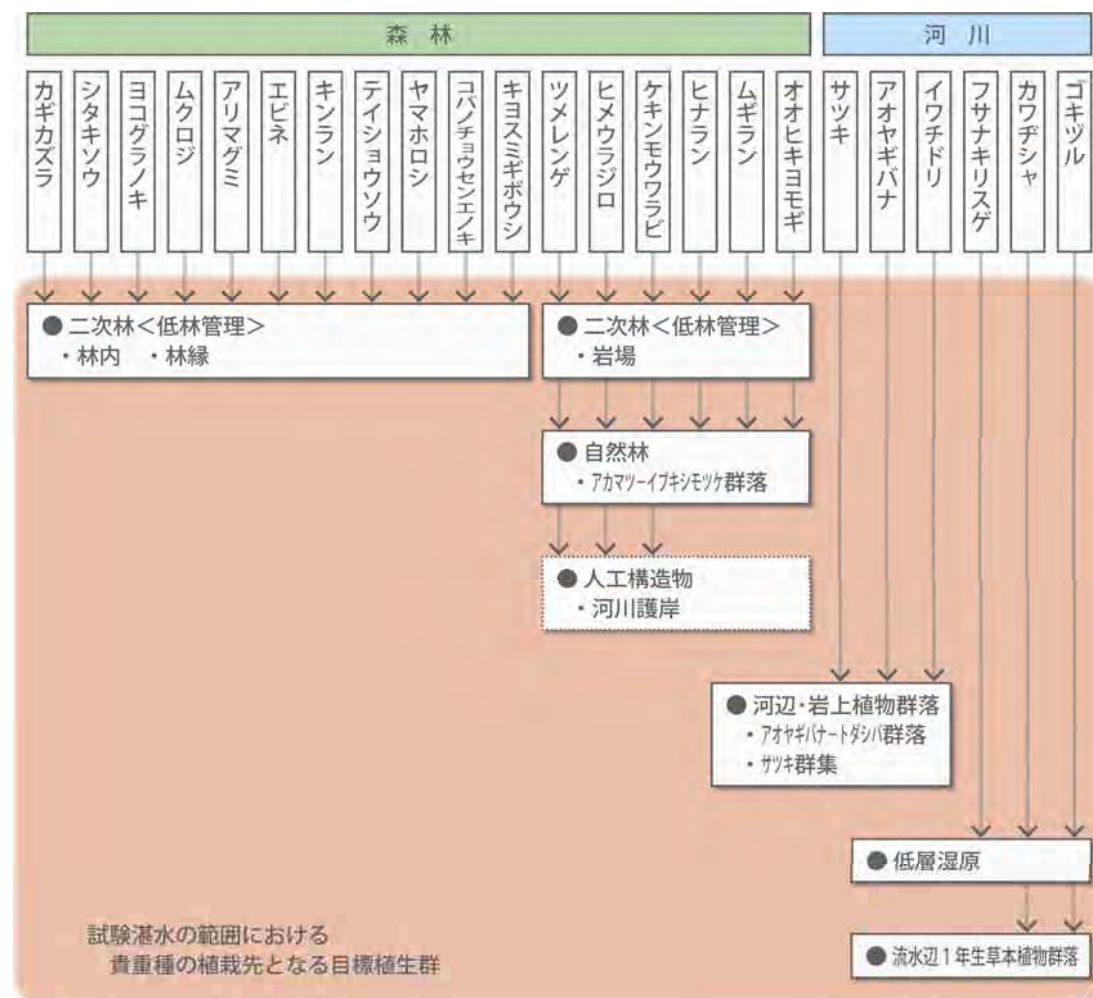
森　林

河　川

カギカズラ

シタキソウ

ヨコグラノキ

ムクロジ

アリマグミ

エビネ

キンラン

テイショウソウ

ヤマホロシ

コバノチョウセンエノキ

キヨスミギボウシ

ツメレンゲ

ヒメウラジロ

ケキンモウワラビ

ヒナラン

ムギラン

オオヒキヨモギ

サツキ

アオヤギバナ

イワチドリ

フサナキリスゲ

カワヂシャ

ゴキヅル

● 二次林＜低林管理＞
・林内　・林縁

● 二次林＜低林管理＞
・岩場

● 自然林
・アカマツ－イブキシモツケ群落

● 人工構造物
・河川護岸

● 河辺・岩上植物群落
・アオヤギバナ－トダシバ群落
・サツキ群集

● 低層湿原

● 流水辺１年生草本植物群落

試験湛水の範囲における
貴重種の植栽先となる目標植生群